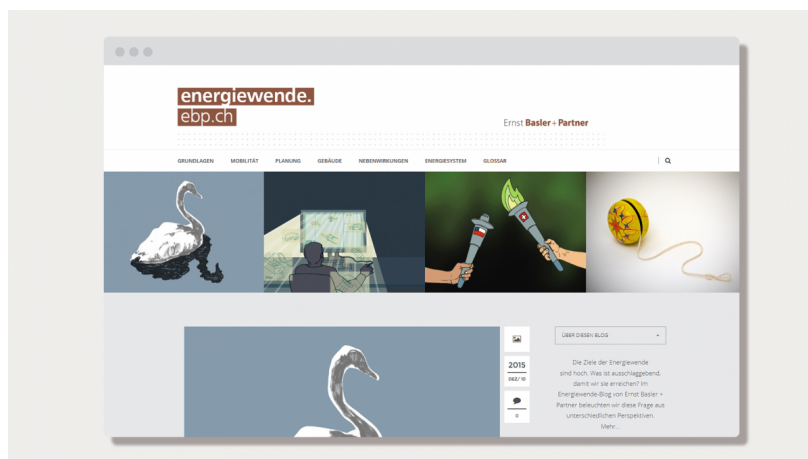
energiewende.
ebp.ch

Ernst Basler + Partner

GRUNDLAGEN MOBILITÄT PLANUNG GEBÄUDE NEBENWIRKUNGEN ENERGIESYSTEM GLOSSAR

2015
DEZ / 10

0

ÜBER DIESEN BLOG

Die Ziele der Energiewende sind hoch. Was ist ausschlaggebend, damit wir sie erreichen? Im Energiewende-Blog von Ernst Basler + Partner beleuchten wir diese Frage aus unterschiedlichen Perspektiven.
Mehr...